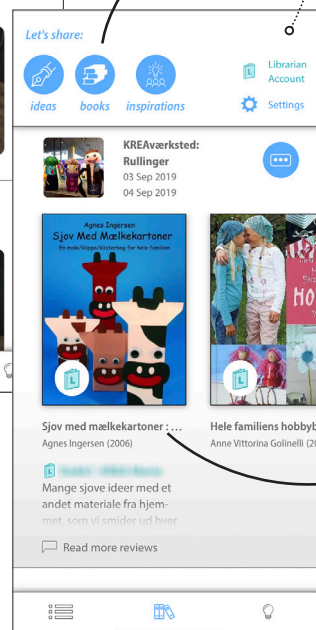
Let's share:

ideas books inspirations

Librarian Account

Settings

KREAværksted: Rullinger
03 Sep 2019
04 Sep 2019

Agnes Ingersen
Sjov Med Mælkekartoner
En male/klippe/klisterbog for hele familien

Sjov med mælkekartoner : ...
Agnes Ingersen (2006)

Hele familiens hobbyb
Anne Vittorina Golinelli (2

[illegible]
Mange sjove ideer med et andet materiale fra hjemmet, som vi smider ud hver

Read more reviews